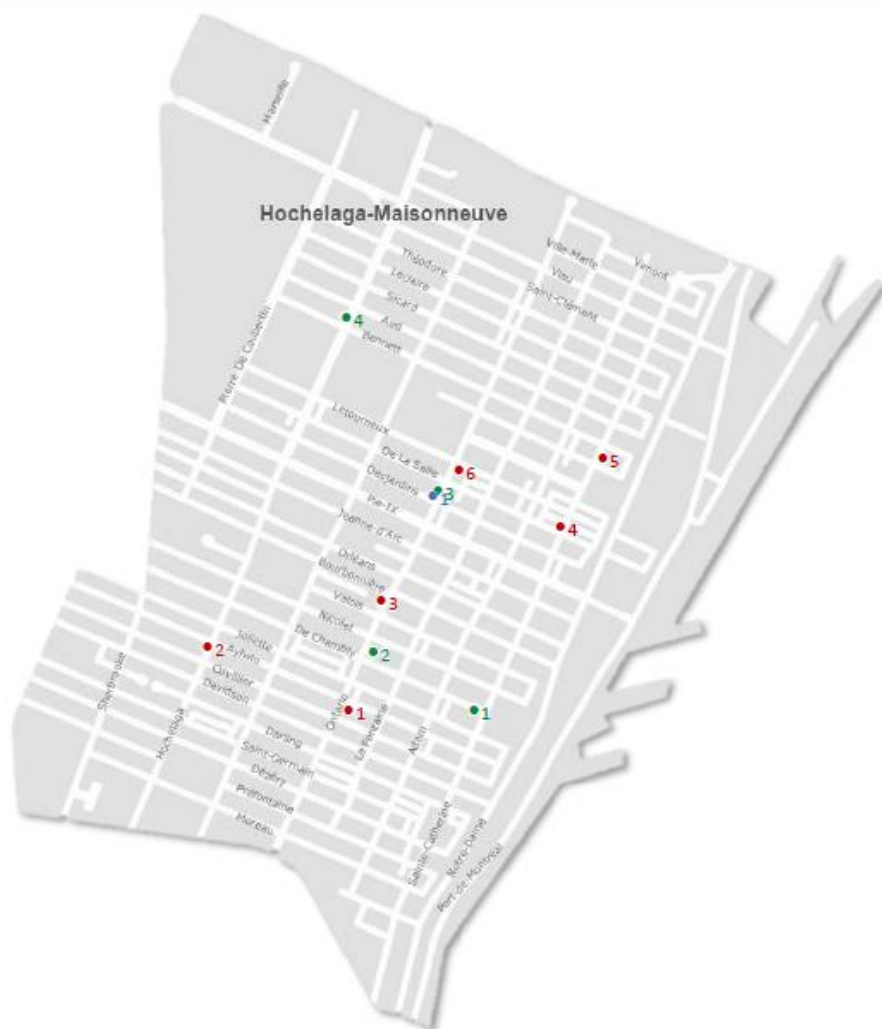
Hochelaga-Maisonneuve

Honoré-Beaugrand

Théodore

Lesage

Sicard

Aird

Bennett

Ville-Marie

Viau

Vimont

Saint-Clément

Pierre De Coubertin

Letourneux

De La Salle

Desjardins

Pie-IX

Jeanne d'Arc

Orléans

Bourbonnière

Valois

Nicolet

De Chambly

Joliette

Sylvain

Cuvillier

Davidson

Sherbrooke

Hochelaga

Dézéry

Saint-Germain

Darling

Préfontaine

Moreau

Ontario

La Fontaine

Aylwin

Sainte-Catherine

Notre-Dame

Port de Montréal

4
6
3
1
5
4
3
2
2
1
1